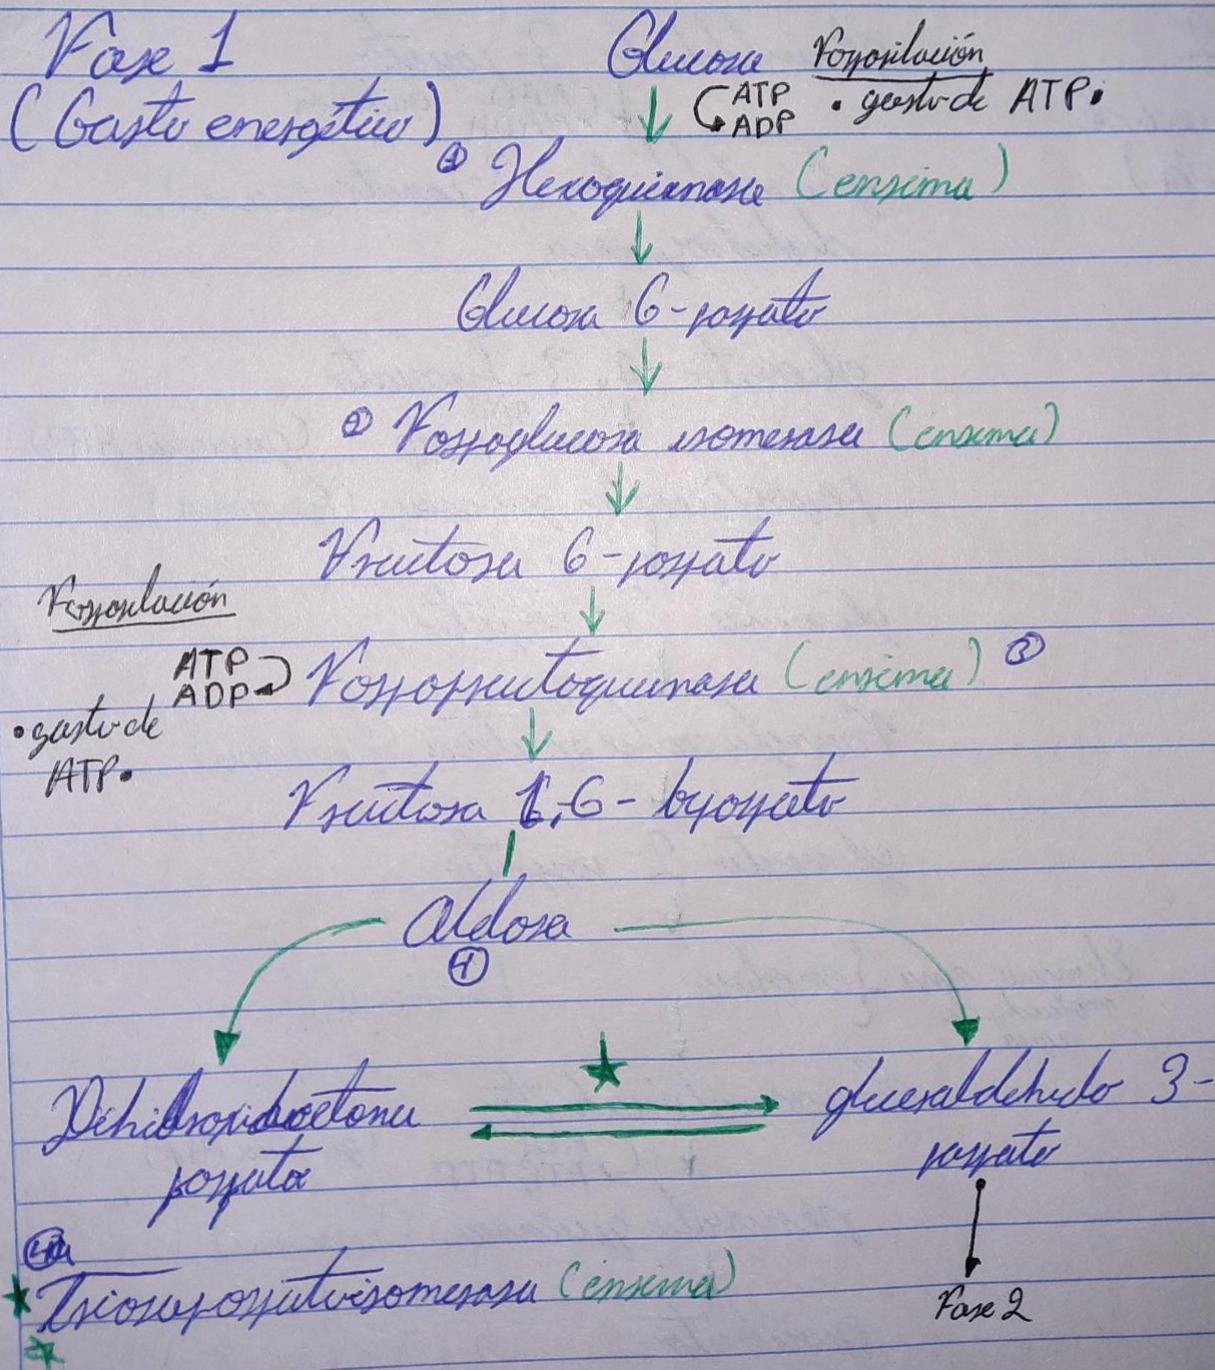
Fase 1
(Gasto energético)

Glucosa
Fosforilación
ATP
ADP
• gasto de ATP •
① Hexoquinasa (enzima)
Glucosa 6-fosfato
② Fosfoglucosa isomerasa (enzima)
Fructosa 6-fosfato
Fosforilación
ATP
ADP
• gasto de ATP •
Fosfofructoquinasa (enzima) ③
Fructosa 1,6-bifosfato
Aldosa
④
Dihidroxiacetona fosfato
gliceraldehído 3-fosfato
Fase 2
⑤
Triosafosfatoisomerasa (enzima)